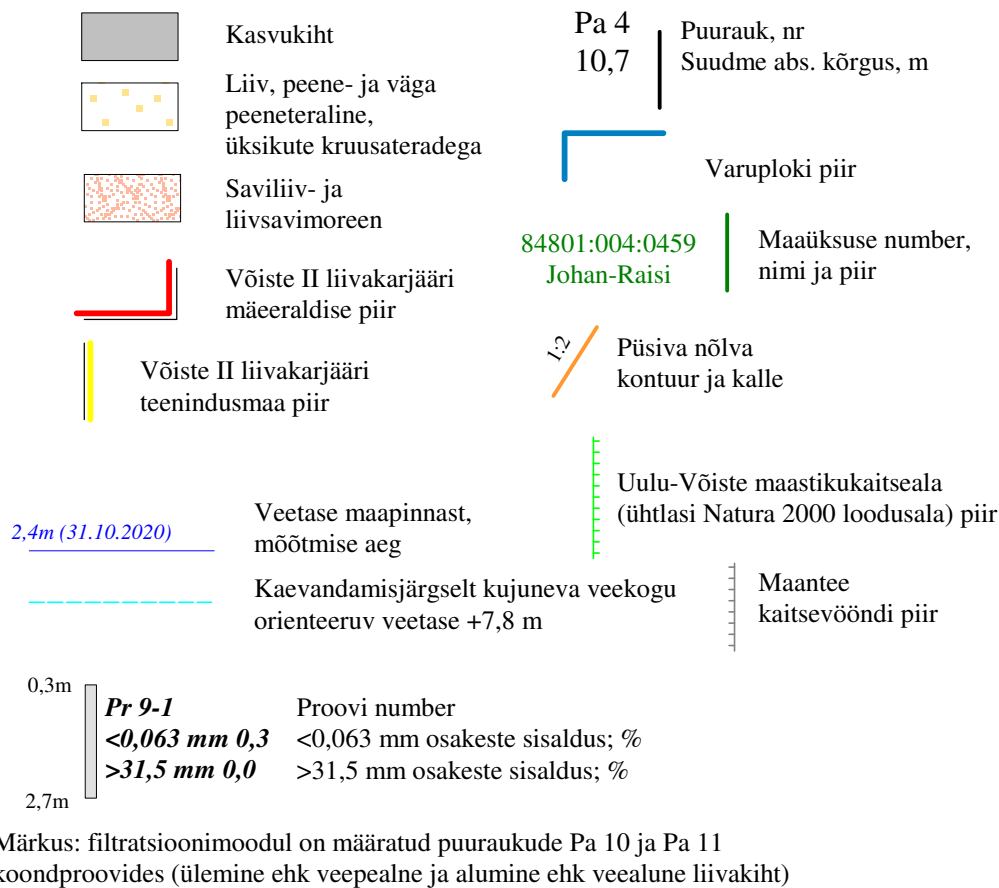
Kasvukiht

Liiv, peene- ja väga peeneteraline, üksikute kruusateradega

Saviliiv- ja liivsavimoreen

Võiste II liivakarjääri mäeeraldise piir

Võiste II liivakarjääri teenindusmaa piir

Pa 4
10,7

Puurauk, nr
Suudme abs. kõrgus, m

Varuploki piir

84801:004:0459
Johan-Raisi

Maaüksuse number, nimi ja piir

1:2

Püsiva nõlva kontuur ja kalle

Uulu-Võiste maastikukaitseala (ühtlasi Natura 2000 loodusala) piir

2,4m (31.10.2020)

Veetase maapinnast, mõõtmise aeg

Kaevandamisjärgselt kujuneva veekogu orienteeruv veetase +7,8 m

Maantee kaitsevööndi piir

0,3m

*Pr 9-1* Proovi number
*<0,063 mm 0,3* <0,063 mm osakeste sisaldus; %
*>31,5 mm 0,0* >31,5 mm osakeste sisaldus; %

2,7m

Märkus: filtratsioonimoodul on määratud puuraukude Pa 10 ja Pa 11 koondproovides (ülemine ehk veepealne ja alumine ehk veealune liivakiht)